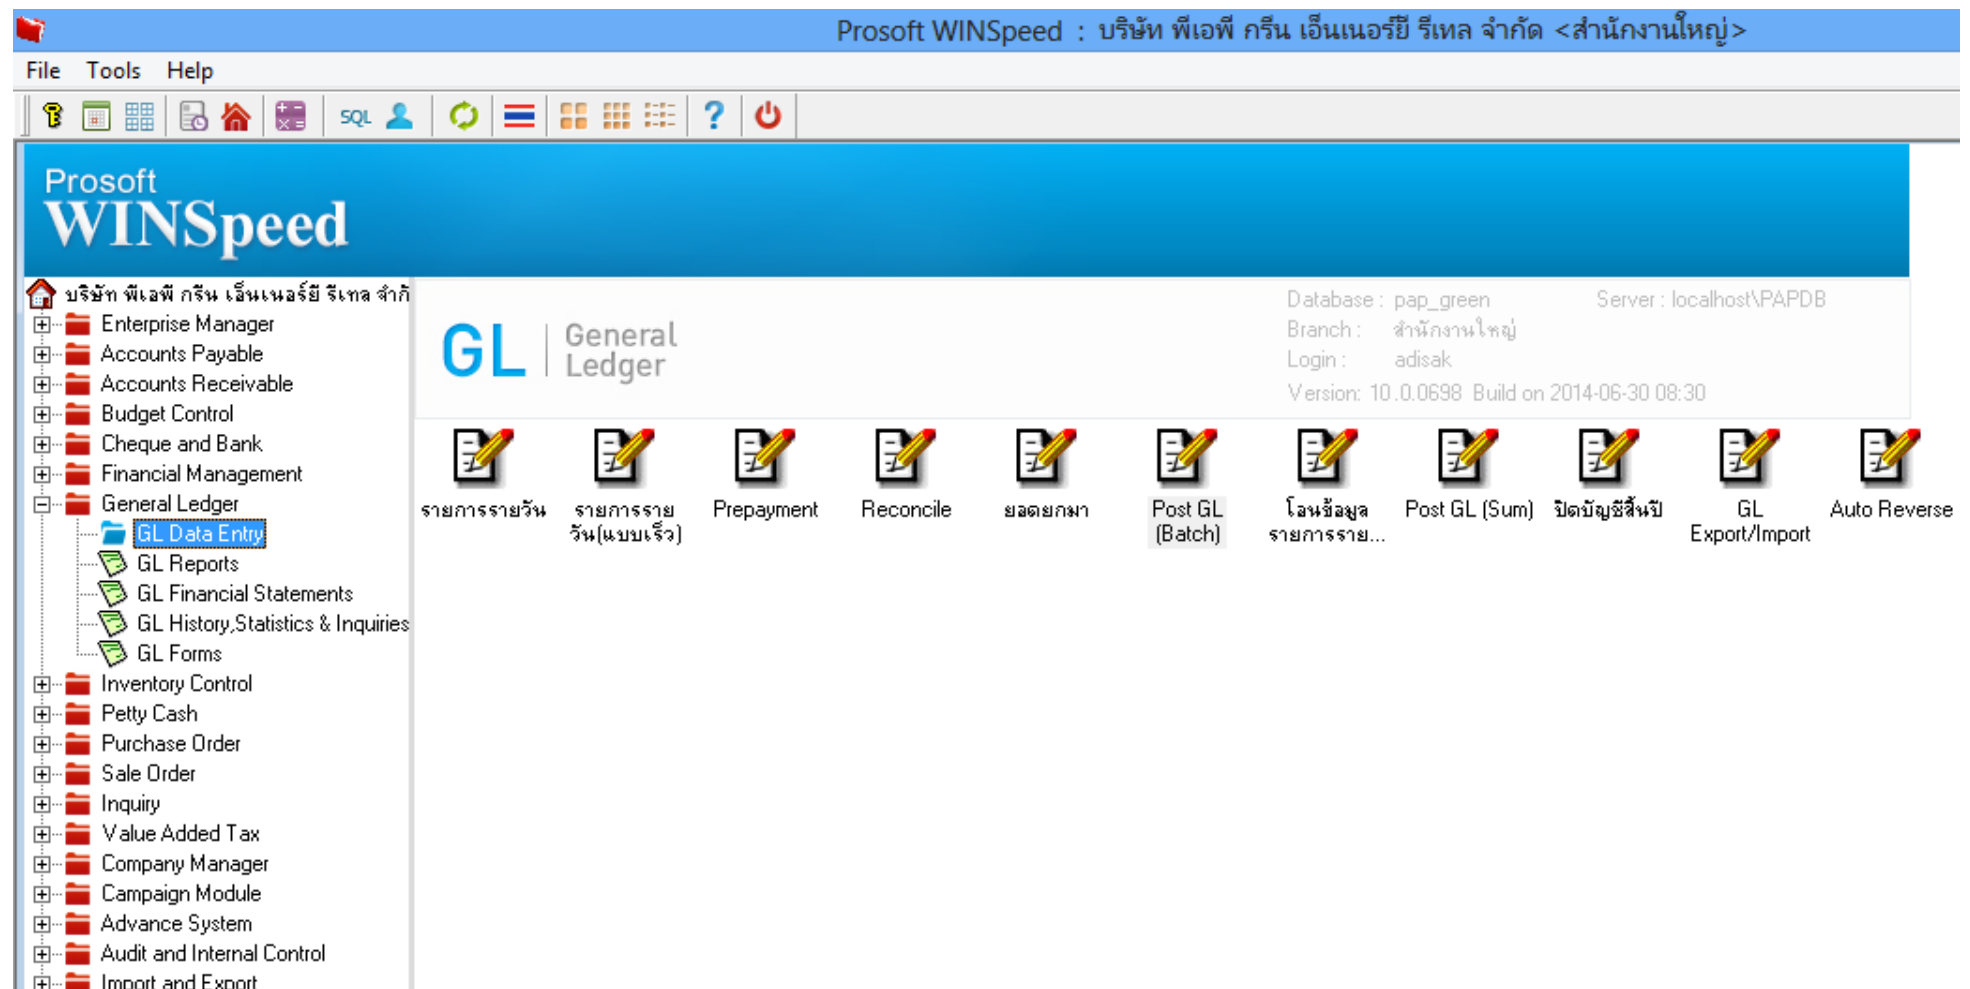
Prosoft WINSpeed : บริษัท พีเอพี กรีน เอ็นเนอร์ยี รีเทล จำกัด <สำนักงานใหญ่>

File Tools Help

SQL

Prosoft
WINSpeed

บริษัท พีเอพี กรีน เอ็นเนอร์ยี รีเทล จำกั
Enterprise Manager
Accounts Payable
Accounts Receivable
Budget Control
Cheque and Bank
Financial Management
General Ledger
GL Data Entry
GL Reports
GL Financial Statements
GL History,Statistics & Inquiries
GL Forms
Inventory Control
Petty Cash
Purchase Order
Sale Order
Inquiry
Value Added Tax
Company Manager
Campaign Module
Advance System
Audit and Internal Control
Import and Export

GL | General Ledger

Database : pap_green
Server : localhost\PAPDB
Branch : สำนักงานใหญ่
Login : adisak
Version: 10.0.0698 Build on 2014-06-30 08:30

รายการรายวัน
รายการราย วัน(แบบเร็ว)
Prepayment
Reconcile
ยอดยกมา
Post GL (Batch)
โอนข้อมูล รายการราย...
Post GL (Sum)
ปิดบัญชีสิ้นปี
GL Export/Import
Auto Reverse